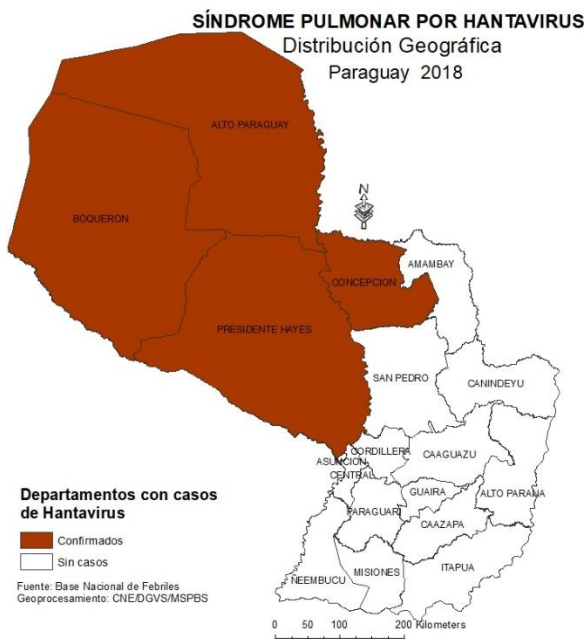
SÍNDROME PULMONAR POR HANTAVIRUS
Distribución Geográfica
Paraguay 2018

N

ALTO PARAGUAY

BOQUERON

AMAMBAY

CONCEPCION

PRESIDENTE HAYES

SAN PEDRO

CANINDEYU

CORDILLERA

ASUNCION

CENTRAL

CAAGUAZU

GUAIRA

ALTO PARANA

PARAGUARI

CAAZAPA

MISIONES

ITAPUA

NEEMBUCU

Departamentos con casos de Hantavirus

Confirmados

Sin casos

Fuente: Base Nacional de Febriles
Geoprocesamiento: CNE/DGVS/MSPBS

0 50 100 200 Kilometers